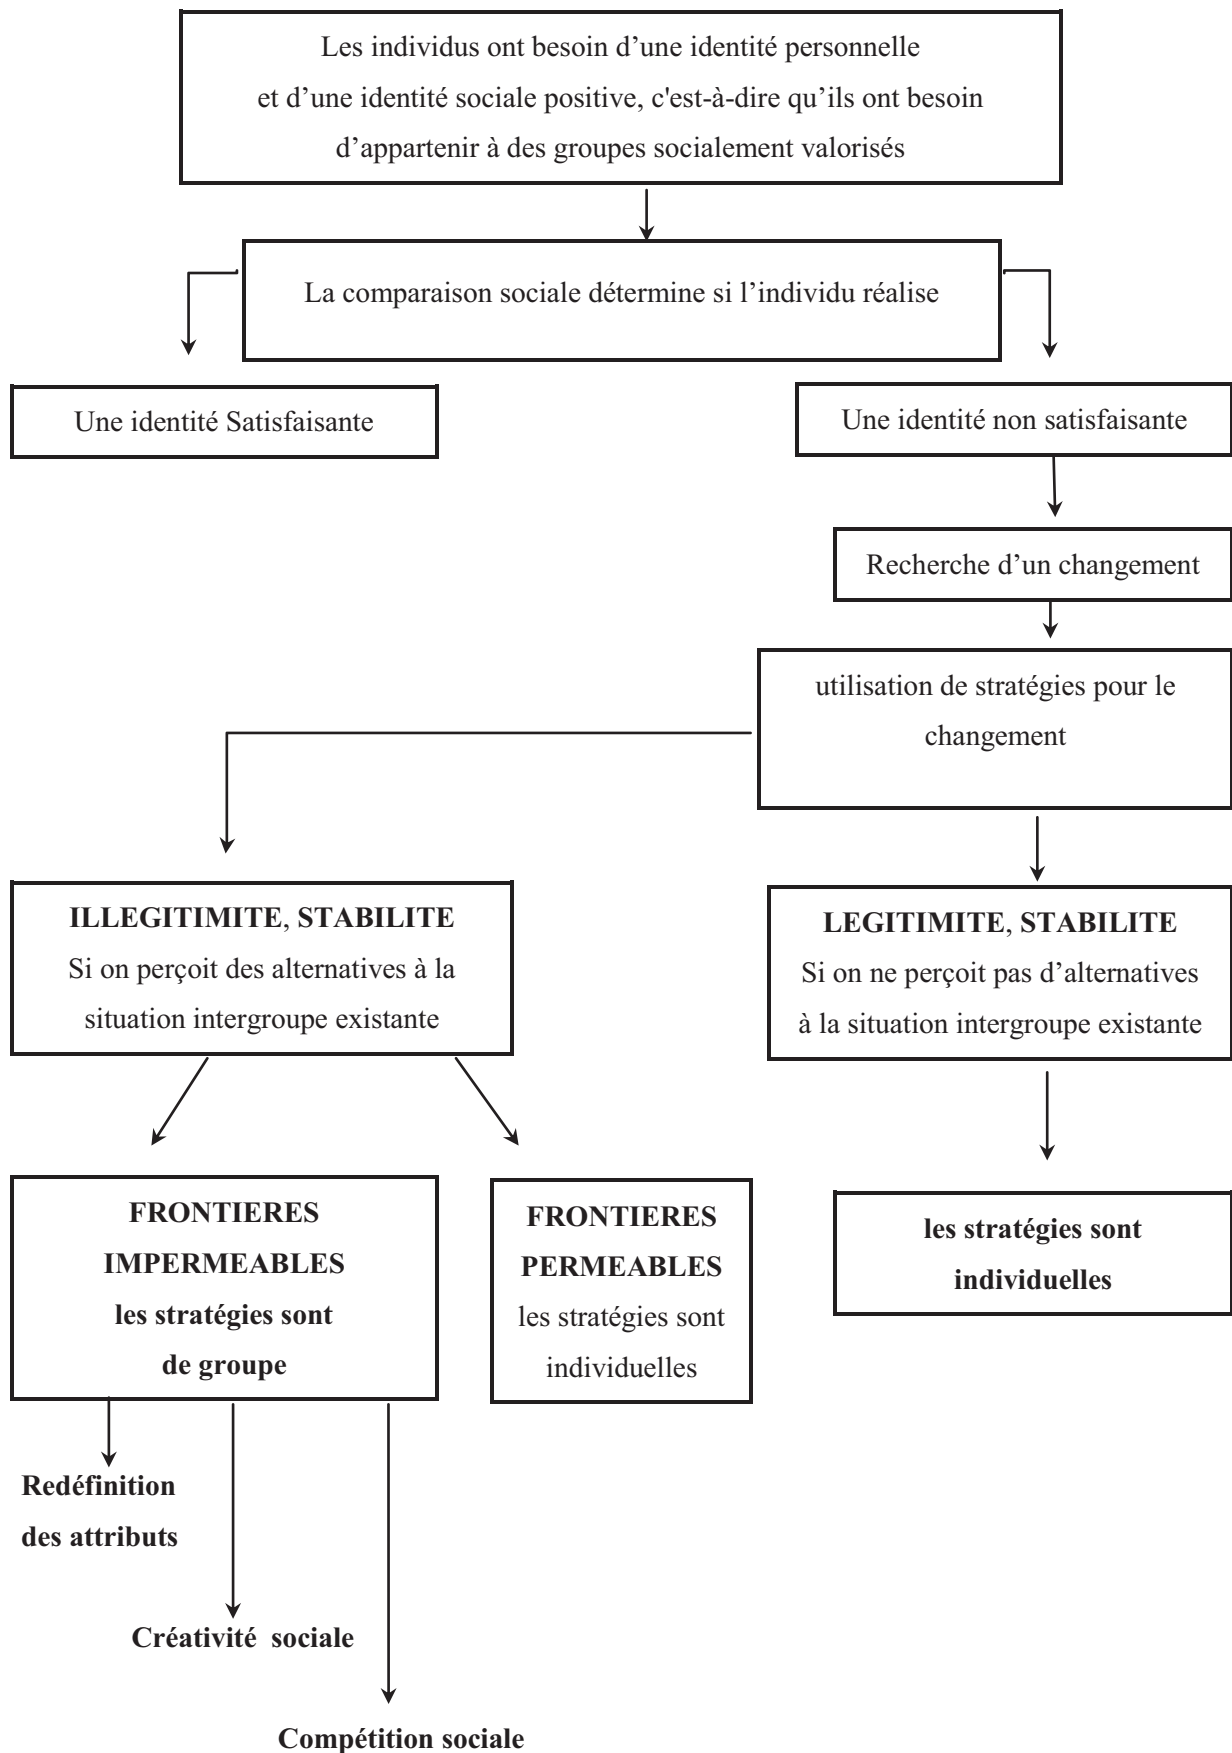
Les individus ont besoin d'une identité personnelle et d'une identité sociale positive, c'est-à-dire qu'ils ont besoin d'appartenir à des groupes socialement valorisés

La comparaison sociale détermine si l'individu réalise

Une identité Satisfaisante

Une identité non satisfaisante

Recherche d'un changement

utilisation de stratégies pour le changement

**ILLEGITIMITE**, **STABILITE**
Si on perçoit des alternatives à la situation intergroupe existante

**LEGITIMITE**, **STABILITE**
Si on ne perçoit pas d'alternatives à la situation intergroupe existante

**FRONTIERES IMPERMEABLES**
**les stratégies sont de groupe**

**FRONTIERES PERMEABLES**
les stratégies sont individuelles

**les stratégies sont individuelles**

**Redéfinition des attributs**

**Créativité sociale**

**Compétition sociale**